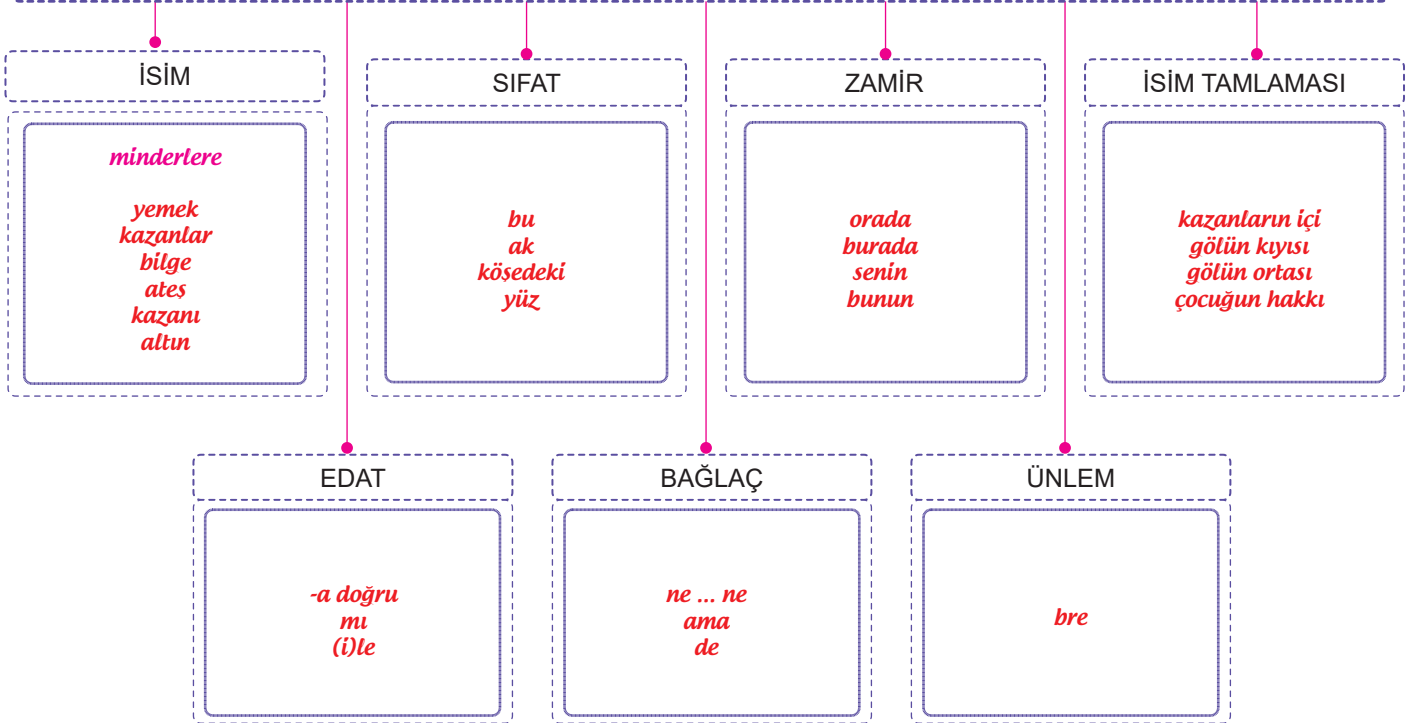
İSİM

minderlere

yemek
kazanlar
bilge
ateş
kazanı
altın

SIFAT

bu
ak
köşedeki
yüz

ZAMİR

orada
burada
senin
bunun

İSİM TAMLAMASI

kazanların içi
gölün kıyısı
gölün ortası
çocuğun hakkı

EDAT

-a doğru
mı
(i)le

BAĞLAÇ

ne ... ne
ama
de

ÜNLEM

bre